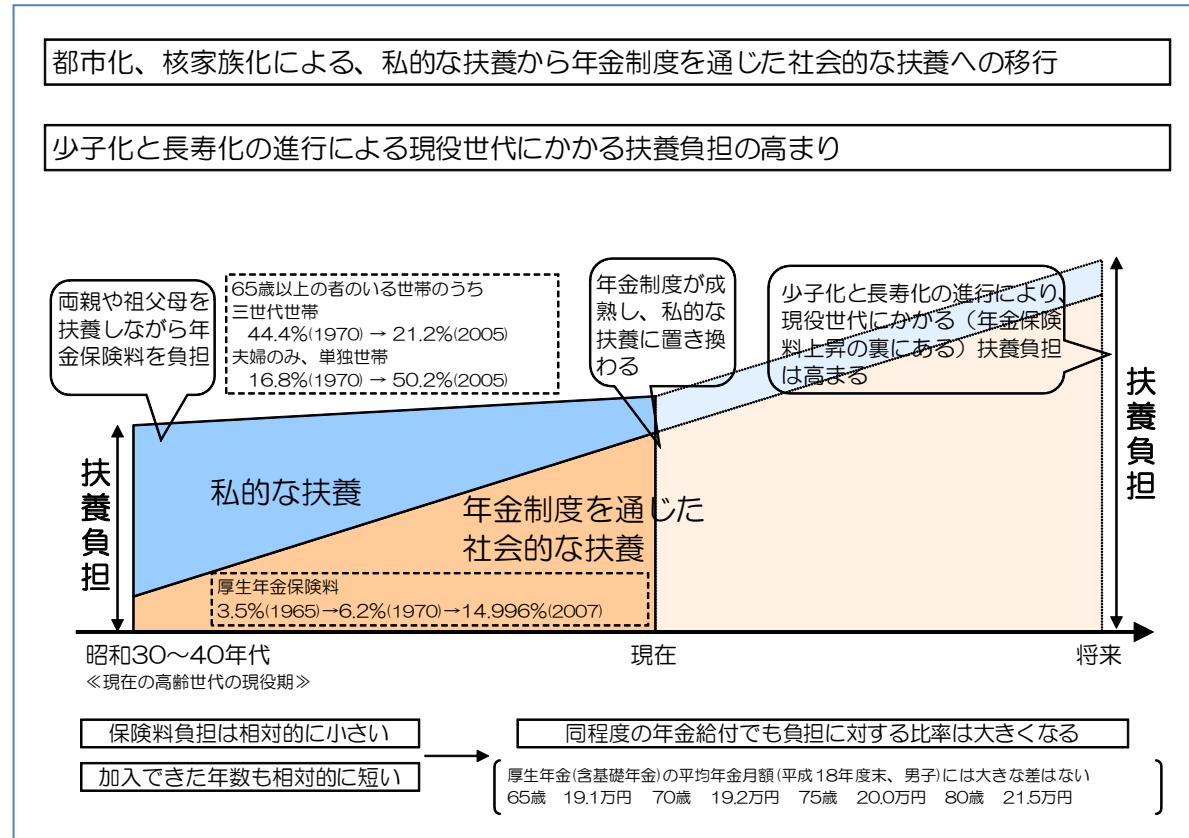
都市化、核家族化による、私的な扶養から年金制度を通じた社会的な扶養への移行

少子化と長寿化の進行による現役世代にかかる扶養負担の高まり

両親や祖父母を扶養しながら年金保険料を負担

65歳以上の者のいる世帯のうち
三世代世帯
44.4%(1970) → 21.2%(2005)
夫婦のみ、単独世帯
16.8%(1970) → 50.2%(2005)

年金制度が成熟し、私的な扶養に置き換わる

少子化と長寿化の進行により、現役世代にかかる（年金保険料上昇の裏にある）扶養負担は高まる

扶養負担

私的な扶養

年金制度を通じた社会的な扶養

厚生年金保険料
3.5%(1965)→6.2%(1970)→14.996%(2007)

扶養負担

昭和30～40年代
≪現在の高齢世代の現役期≫

現在

将来

保険料負担は相対的に小さい

加入できた年数も相対的に短い

同程度の年金給付でも負担に対する比率は大きくなる

厚生年金(含基礎年金)の平均年金月額(平成18年度末、男子)には大きな差はない
65歳　19.1万円　70歳　19.2万円　75歳　20.0万円　80歳　21.5万円